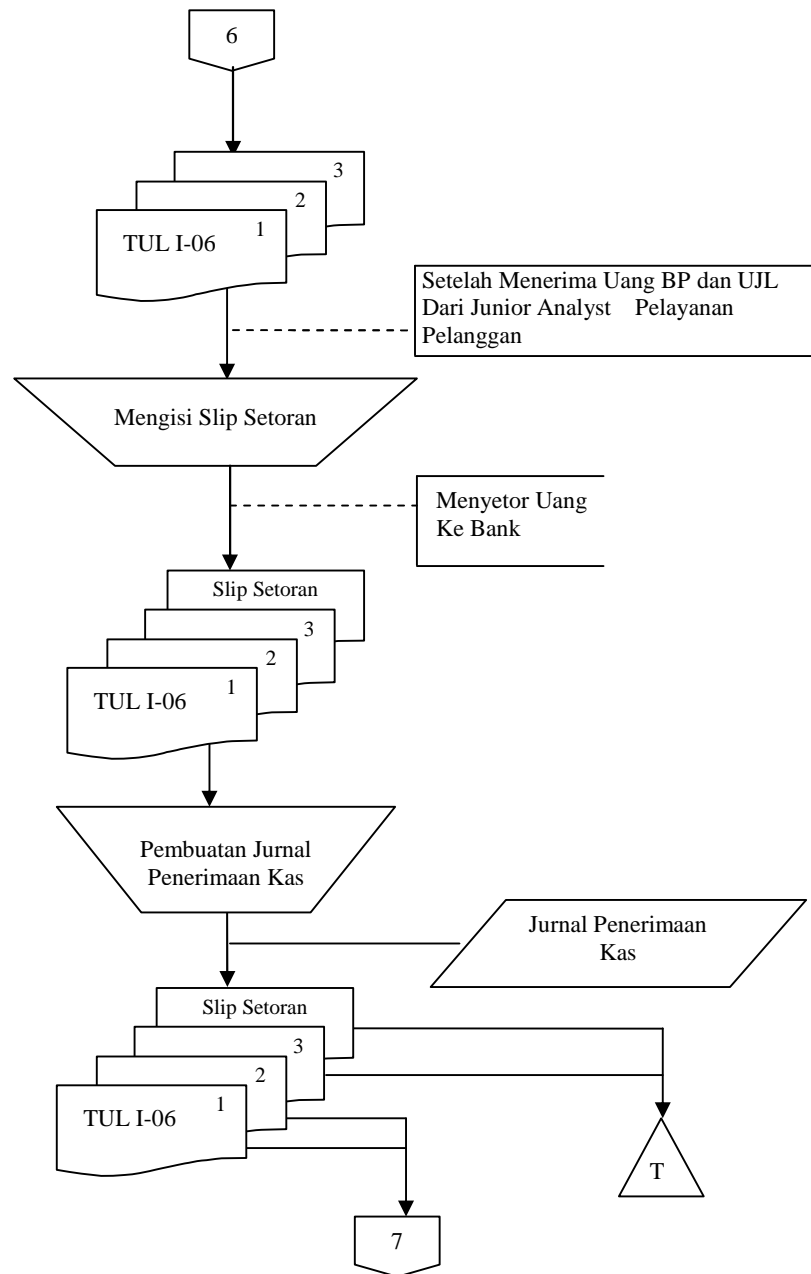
6

3
2
TUL I-06 1

Setelah Menerima Uang BP dan UJL Dari Junior Analyst Pelayanan Pelanggan

Mengisi Slip Setoran

Menyetor Uang Ke Bank

Slip Setoran
3
2
TUL I-06 1

Pembuatan Jurnal Penerimaan Kas

Jurnal Penerimaan Kas

Slip Setoran
3
2
TUL I-06 1

T

7